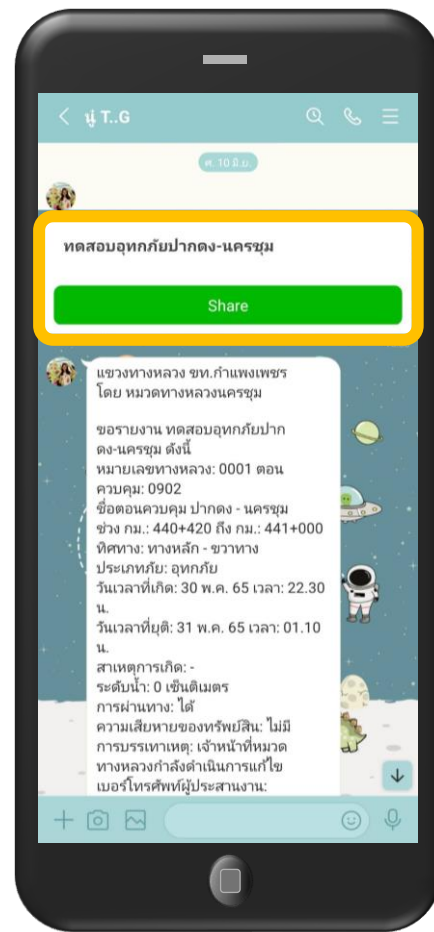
< นุ่ T..G

ศ. 10 มิ.ย.

ทดสอบอุทกภัยปากดง-นครชุม

Share

แขวงทางหลวง ขท.กำแพงเพชร โดย หมวดทางหลวงนครชุม

ขอรายงาน ทดสอบอุทกภัยปากดง-นครชุม ดังนี้
หมายเลขทางหลวง: 0001 ตอนควบคุม: 0902
ชื่อตอนควบคุม ปากดง - นครชุม
ช่วง กม.: 440+420 ถึง กม.: 441+000
ทิศทาง: ทางหลัก - ขวาทาง
ประเภทภัย: อุทกภัย
วันเวลาที่เกิด: 30 พ.ค. 65 เวลา: 22.30 น.
วันเวลาที่ยุติ: 31 พ.ค. 65 เวลา: 01.10 น.
สาเหตุการเกิด: -
ระดับน้ำ: 0 เซ็นติเมตร
การผ่านทาง: ได้
ความเสียหายของทรัพย์สิน: ไม่มี
การบรรเทาเหตุ: เจ้าหน้าที่หมวดทางหลวงกำลังดำเนินการแก้ไข
เบอร์โทรศัพท์ผู้ประสานงาน: